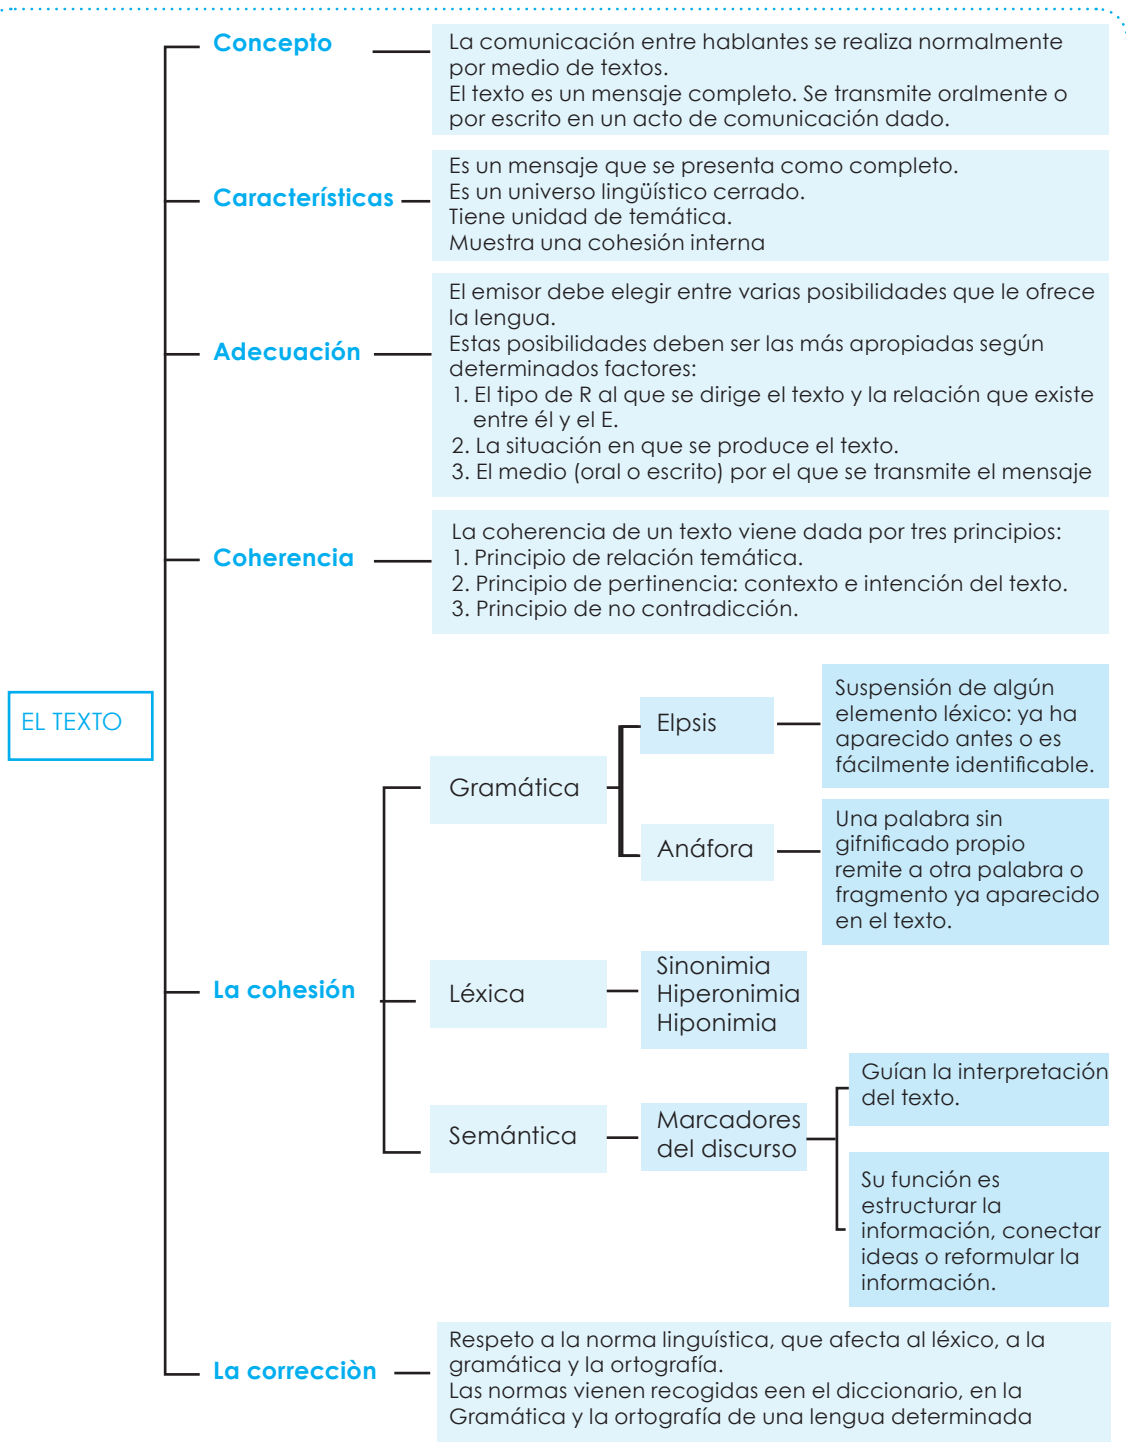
EL TEXTO

Concepto

La comunicación entre hablantes se realiza normalmente por medio de textos.
El texto es un mensaje completo. Se transmite oralmente o por escrito en un acto de comunicación dado.

Características

Es un mensaje que se presenta como completo.
Es un universo lingüístico cerrado.
Tiene unidad de temática.
Muestra una cohesión interna

Adecuación

El emisor debe elegir entre varias posibilidades que le ofrece la lengua.
Estas posibilidades deben ser las más apropiadas según determinados factores:
1. El tipo de R al que se dirige el texto y la relación que existe entre él y el E.
2. La situación en que se produce el texto.
3. El medio (oral o escrito) por el que se transmite el mensaje

Coherencia

La coherencia de un texto viene dada por tres principios:
1. Principio de relación temática.
2. Principio de pertinencia: contexto e intención del texto.
3. Principio de no contradicción.

La cohesión

Gramática

Elpsis

Suspensión de algún elemento léxico: ya ha aparecido antes o es fácilmente identificable.

Anáfora

Una palabra sin gifnificado propio remite a otra palabra o fragmento ya aparecido en el texto.

Léxica

Sinonimia
Hiperonimia
Hiponimia

Semántica

Marcadores del discurso

Guían la interpretación del texto.

Su función es estructurar la información, conectar ideas o reformular la información.

La correcciòn

Respeto a la norma linguística, que afecta al léxico, a la gramática y la ortografía.
Las normas vienen recogidas een el diccionario, en la Gramática y la ortografía de una lengua determinada